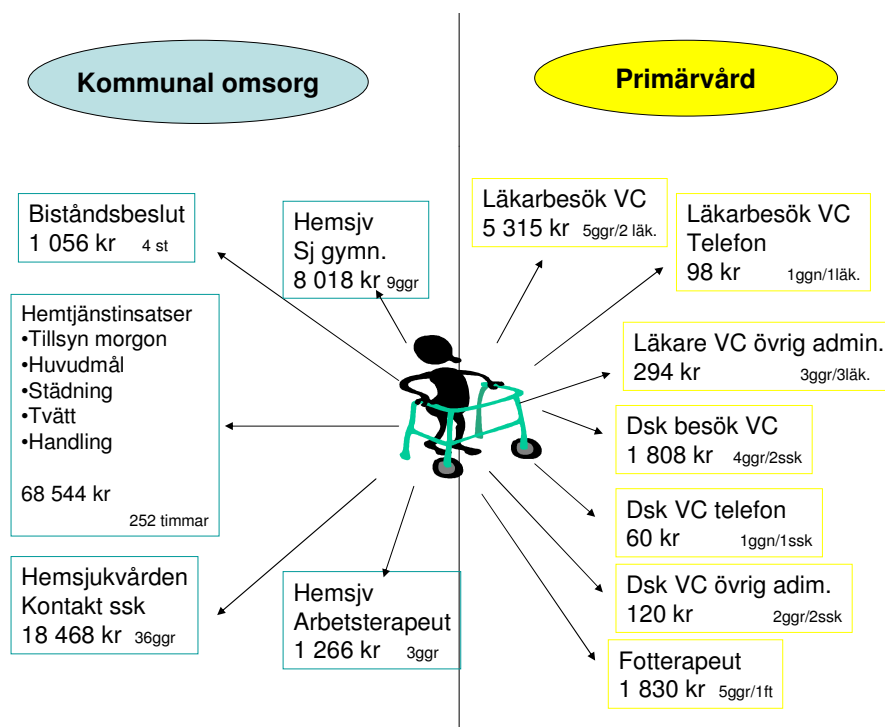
Kommunal omsorg

Primärvård

Biståndsbeslut
1 056 kr 4 st

Hemsjv
Sj gymn.
8 018 kr 9ggr

Hemtjänstinsatser
•Tillsyn morgon
•Huvudmål
•Städning
•Tvätt
•Handling

68 544 kr
252 timmar

Hemsjukvården
Kontakt ssk
18 468 kr 36ggr

Hemsjv
Arbetsterapeut
1 266 kr 3ggr

Läkarbesök VC
5 315 kr 5ggr/2 läk.

Läkarbesök VC
Telefon
98 kr 1ggn/1läk.

Läkare VC övrig admin.
294 kr 3ggr/3läk.

Dsk besök VC
1 808 kr 4ggr/2ssk

Dsk VC telefon
60 kr 1ggn/1ssk

Dsk VC övrig adim.
120 kr 2ggr/2ssk

Fotterapeut
1 830 kr 5ggr/1ft